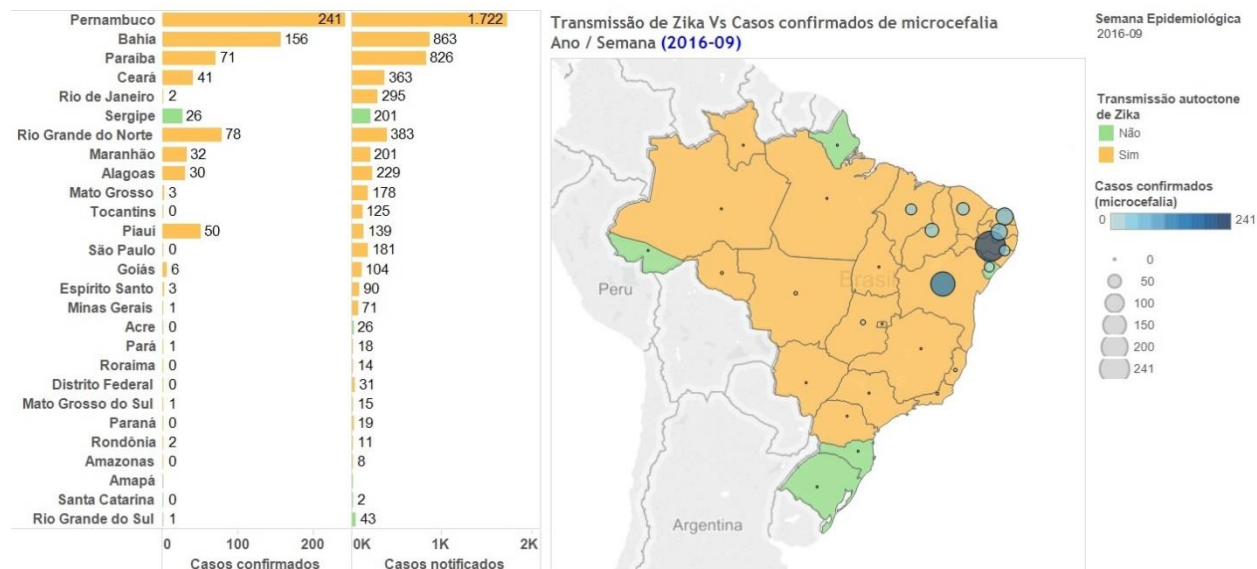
| | Casos confirmados | Casos notificados |
|---|---|---|
| Pernambuco | 241 | 1.722 |
| Bahia | 156 | 863 |
| Paraíba | 71 | 826 |
| Ceará | 41 | 363 |
| Rio de Janeiro | 2 | 295 |
| Sergipe | 26 | 201 |
| Rio Grande do Norte | 78 | 383 |
| Maranhão | 32 | 201 |
| Alagoas | 30 | 229 |
| Mato Grosso | 3 | 178 |
| Tocantins | 0 | 125 |
| Piauí | 50 | 139 |
| São Paulo | 0 | 181 |
| Goiás | 6 | 104 |
| Espírito Santo | 3 | 90 |
| Minas Gerais | 1 | 71 |
| Acre | 0 | 26 |
| Pará | 1 | 18 |
| Roraima | 0 | 14 |
| Distrito Federal | 0 | 31 |
| Mato Grosso do Sul | 1 | 15 |
| Paraná | 0 | 19 |
| Rondônia | 2 | 11 |
| Amazonas | 0 | 8 |
| Amapá | | |
| Santa Catarina | 0 | 2 |
| Rio Grande do Sul | 1 | 43 |

0 100 200
Casos confirmados

0K 1K 2K
Casos notificados

Transmissão de Zika Vs Casos confirmados de microcefalia
Ano / Semana (2016-09)

Peru
Brasil
Argentina

Semana Epidemiológica
2016-09

Transmissão autoctone de Zika
Não
Sim

Casos confirmados (microcefalia)
0 241

0
50
100
150
200
241